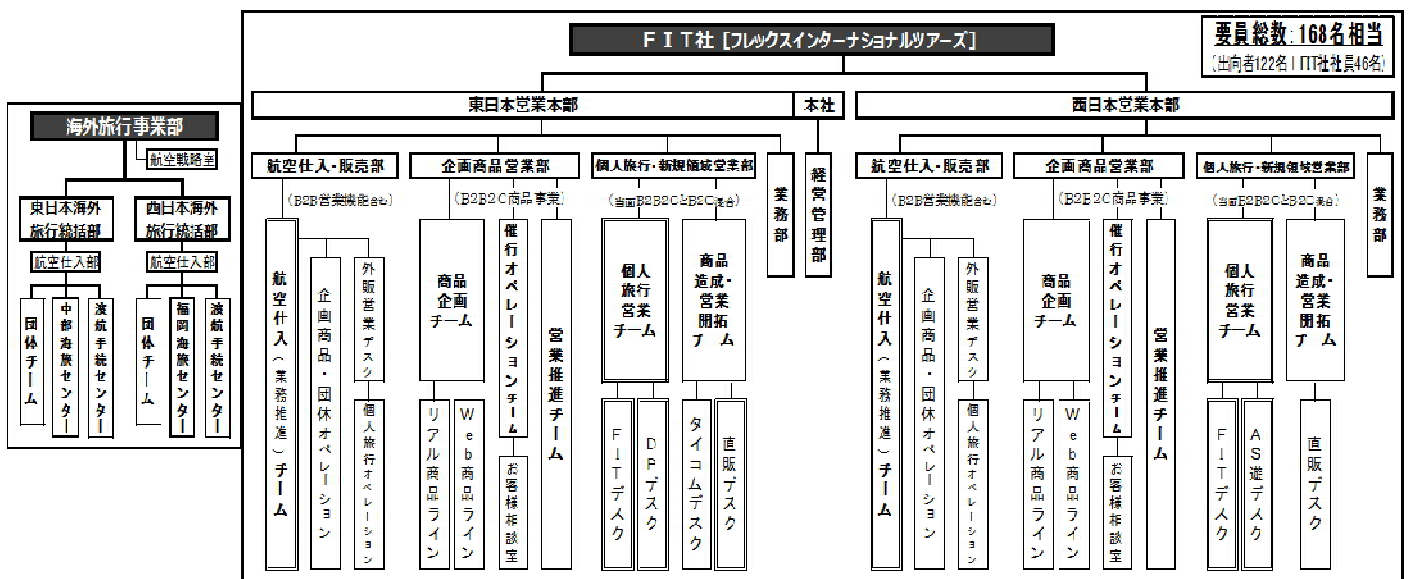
海外旅行事業部

航空戦略室

東日本海外旅行統括部

西日本海外旅行統括部

航空仕入部

航空仕入部

団体チーム

中部海旅センター

渡航手続センター

団体チーム

福岡海旅センター

渡航手続センター

ＦＩＴ社［フレックスインターナショナルツアーズ］

要員総数：168名相当
(出向者122名 FIT社社員46名)

東日本営業本部

本社

西日本営業本部

航空仕入・販売部
(B2B営業機能含む)

航空仕入(業務推進)チーム

企画商品・団体オペレーション

外販営業デスク

個人旅行オペレーション

企画商品営業部
(B2B2C商品事業)

商品企画チーム

リアル商品ライン

Web商品ライン

催行オペレーションチーム

お客様相談室

営業推進チーム

個人旅行・新規領域営業部
(当面B2B2CとB2C混合)

個人旅行営業チーム

FITデスク

DPデスク

商品造成・営業開拓チーム

タイコムデスク

直販デスク

業務部

経営管理部

航空仕入・販売部
(B2B営業機能含む)

航空仕入(業務推進)チーム

企画商品・団体オペレーション

外販営業デスク

個人旅行オペレーション

企画商品営業部
(B2B2C商品事業)

商品企画チーム

リアル商品ライン

Web商品ライン

催行オペレーションチーム

お客様相談室

営業推進チーム

個人旅行・新規領域営業部
(当面B2B2CとB2C混合)

個人旅行営業チーム

FITデスク

AS遊デスク

商品造成・営業開拓チーム

直販デスク

業務部